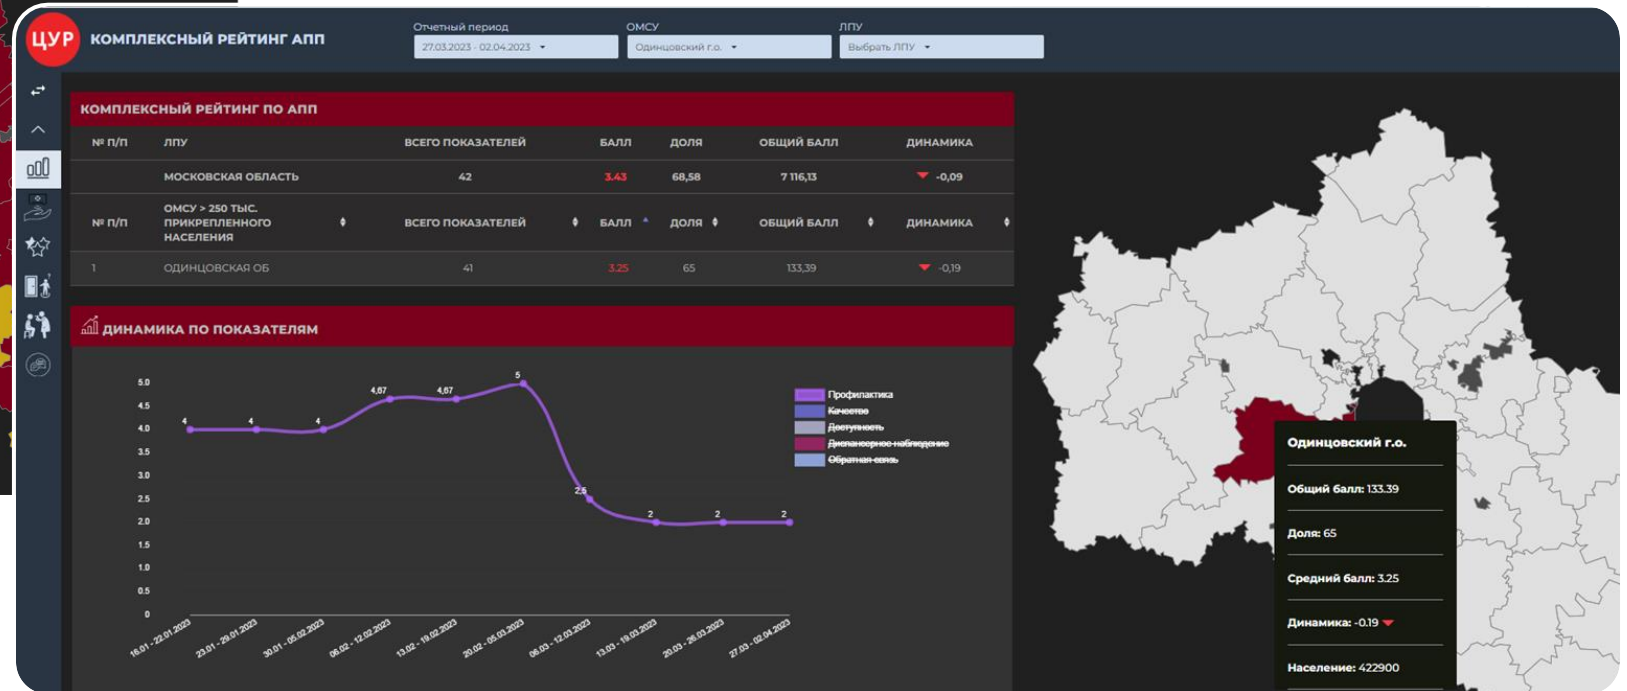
ЦУР КОМПЛЕКСНЫЙ РЕЙТИНГ АПП

Отчетный период
27.03.2023 - 02.04.2023

ОМСУ
Одинцовский г.о.

ЛПУ
Выбрать ЛПУ

КОМПЛЕКСНЫЙ РЕЙТИНГ ПО АПП

| № П/П | ЛПУ | ВСЕГО ПОКАЗАТЕЛЕЙ | БАЛЛ | ДОЛЯ | ОБЩИЙ БАЛЛ | ДИНАМИКА |
|---|---|---|---|---|---|---|
| | МОСКОВСКАЯ ОБЛАСТЬ | 42 | 3.43 | 68,58 | 7 116,13 | -0,09 |
| № П/П | ОМСУ > 250 ТЫС. ПРИКРЕПЛЕННОГО НАСЕЛЕНИЯ | ВСЕГО ПОКАЗАТЕЛЕЙ | БАЛЛ | ДОЛЯ | ОБЩИЙ БАЛЛ | ДИНАМИКА |
| 1 | ОДИНЦОВСКАЯ ОБ | 41 | 3.25 | 65 | 133,39 | -0,19 |

ДИНАМИКА ПО ПОКАЗАТЕЛЯМ

5.0
4.5
4.0
3.5
3.0
2.5
2.0
1.5
1.0
0.5
0

4 4 4 4,67 4,67 5 2,5 2 2 2

16.01 - 22.01.2023
23.01 - 29.01.2023
30.01 - 05.02.2023
06.02 - 12.02.2023
13.02 - 19.02.2023
20.02 - 05.03.2023
06.03 - 12.03.2023
13.03 - 19.03.2023
20.03 - 26.03.2023
27.03 - 02.04.2023

Профилактика
Качество
Доступность
Диспансерное наблюдение
Обратная связь

Одинцовский г.о.
Общий балл: 133.39
Доля: 65
Средний балл: 3.25
Динамика: -0.19
Население: 422900